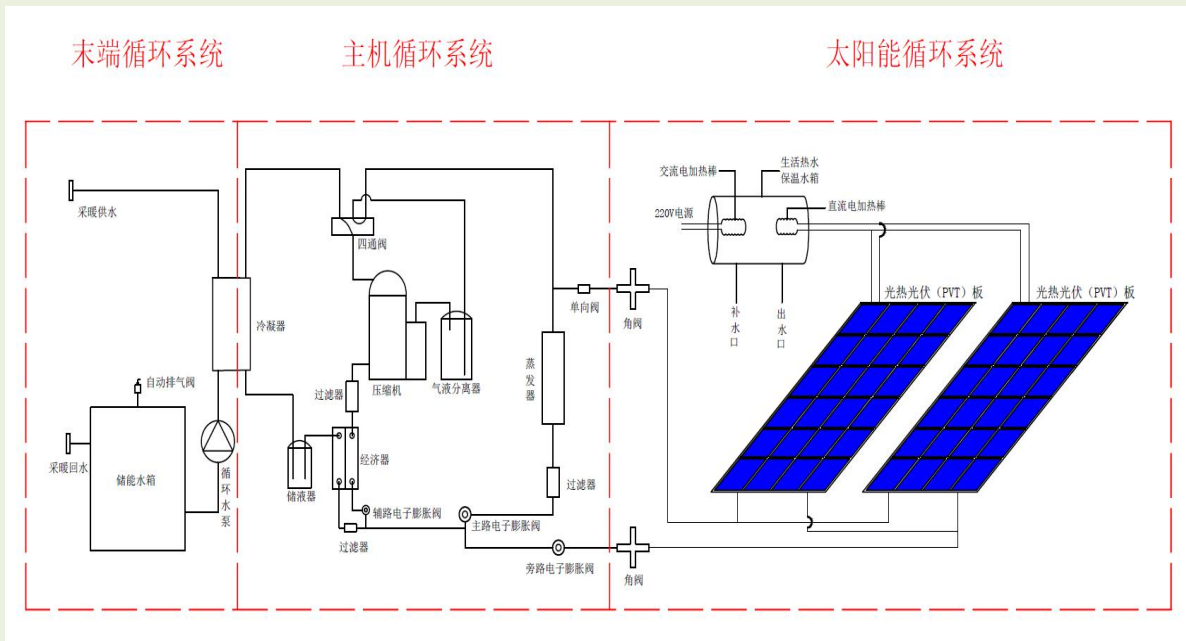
末端循环系统

主机循环系统

太阳能循环系统

采暖供水

自动排气阀

采暖回水

储能水箱

循环水泵

冷凝器

四通阀

压缩机

气液分离器

过滤器

经济器

储液器

辅路电子膨胀阀

过滤器

主路电子膨胀阀

旁路电子膨胀阀

单向阀

蒸发器

过滤器

角阀

角阀

交流电加热棒

生活热水保温水箱

220V电源

直流电加热棒

补水口

出水口

光热光伏（PVT）板

光热光伏（PVT）板